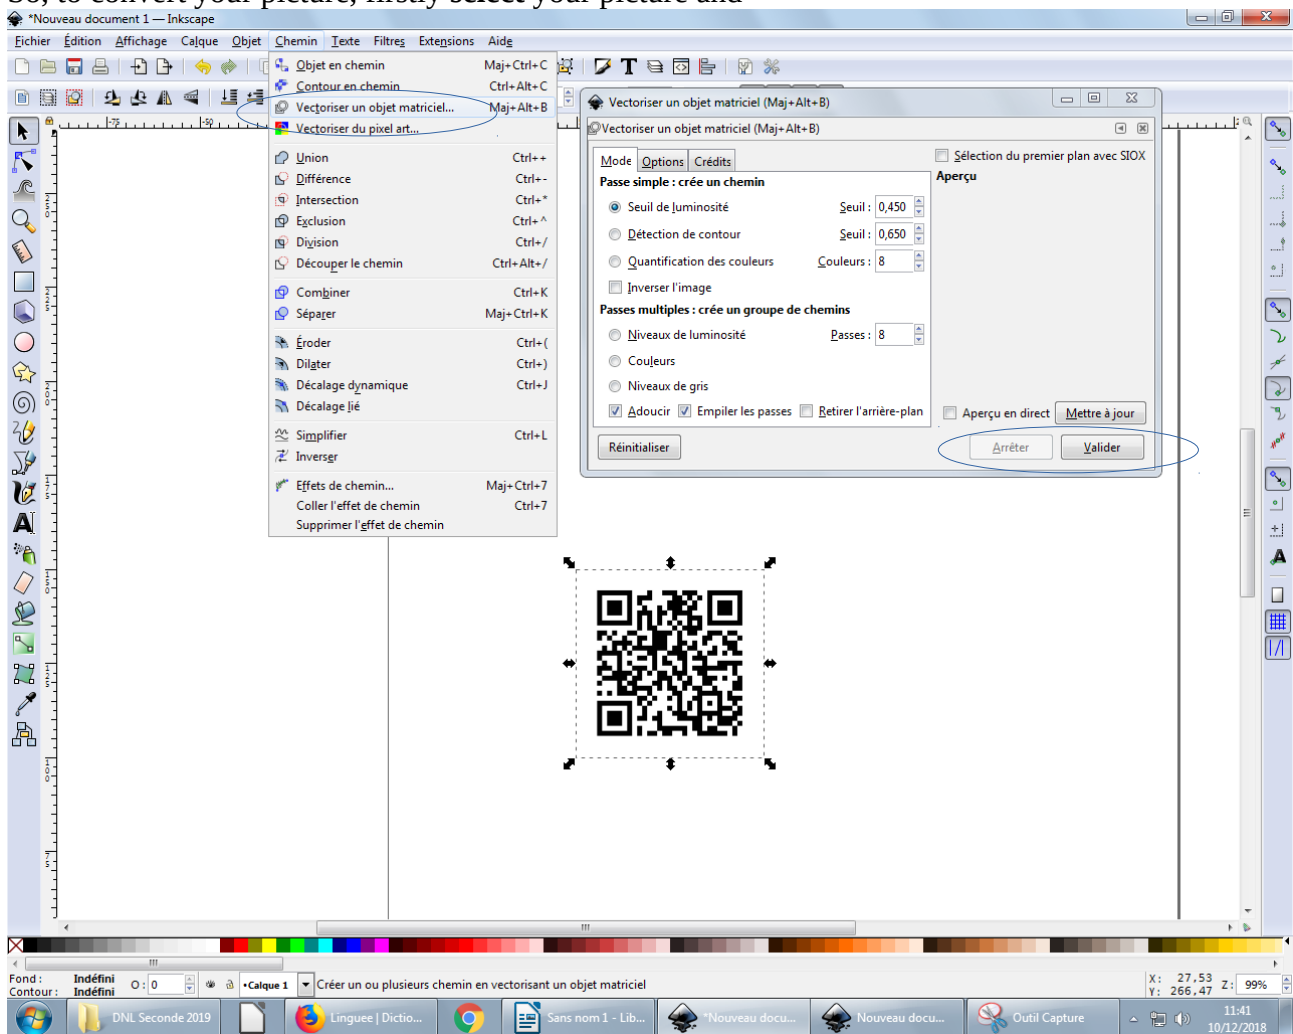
So, to convert your picture, firstly select your picture and

*Nouveau document 1 — Inkscape

Fichier Édition Affichage Calque Objet Chemin Texte Filtres Extensions Aide

| Objet en chemin | Maj+Ctrl+C |
|---|---|
| Contour en chemin | Ctrl+Alt+C |
| Vectoriser un objet matriciel... | Maj+Alt+B |
| Vectoriser du pixel art... | |
| Union | Ctrl++ |
| Différence | Ctrl+- |
| Intersection | Ctrl+* |
| Exclusion | Ctrl+^ |
| Division | Ctrl+/ |
| Découper le chemin | Ctrl+Alt+/ |
| Combiner | Ctrl+K |
| Séparer | Maj+Ctrl+K |
| Éroder | Ctrl+( |
| Dilater | Ctrl+) |
| Décalage dynamique | Ctrl+J |
| Décalage lié | |
| Simplifier | Ctrl+L |
| Inverser | |
| Effets de chemin... | Maj+Ctrl+7 |
| Coller l'effet de chemin | Ctrl+7 |
| Supprimer l'effet de chemin | |

Vectoriser un objet matriciel (Maj+Alt+B)

Vectoriser un objet matriciel (Maj+Alt+B)

Mode Options Crédits

Passe simple : crée un chemin

Seuil de luminosité Seuil : 0,450

Détection de contour Seuil : 0,650

Quantification des couleurs Couleurs : 8

Inverser l'image

Passes multiples : crée un groupe de chemins

Niveaux de luminosité Passes : 8

Couleurs

Niveaux de gris

Adoucir Empiler les passes Retirer l'arrière-plan

Sélection du premier plan avec SIOX

Aperçu

Aperçu en direct Mettre à jour

Réinitialiser

Arrêter Valider

Fond : Indéfini
Contour : Indéfini

O: 0

•Calque 1

Créer un ou plusieurs chemin en vectorisant un objet matriciel

X: 27,53 Y: 266,47 Z: 99%

DNL Seconde 2019 Linguee | Dictio... Sans nom 1 - Lib... *Nouveau docu... Nouveau docu... Outil Capture

11:41
10/12/2018